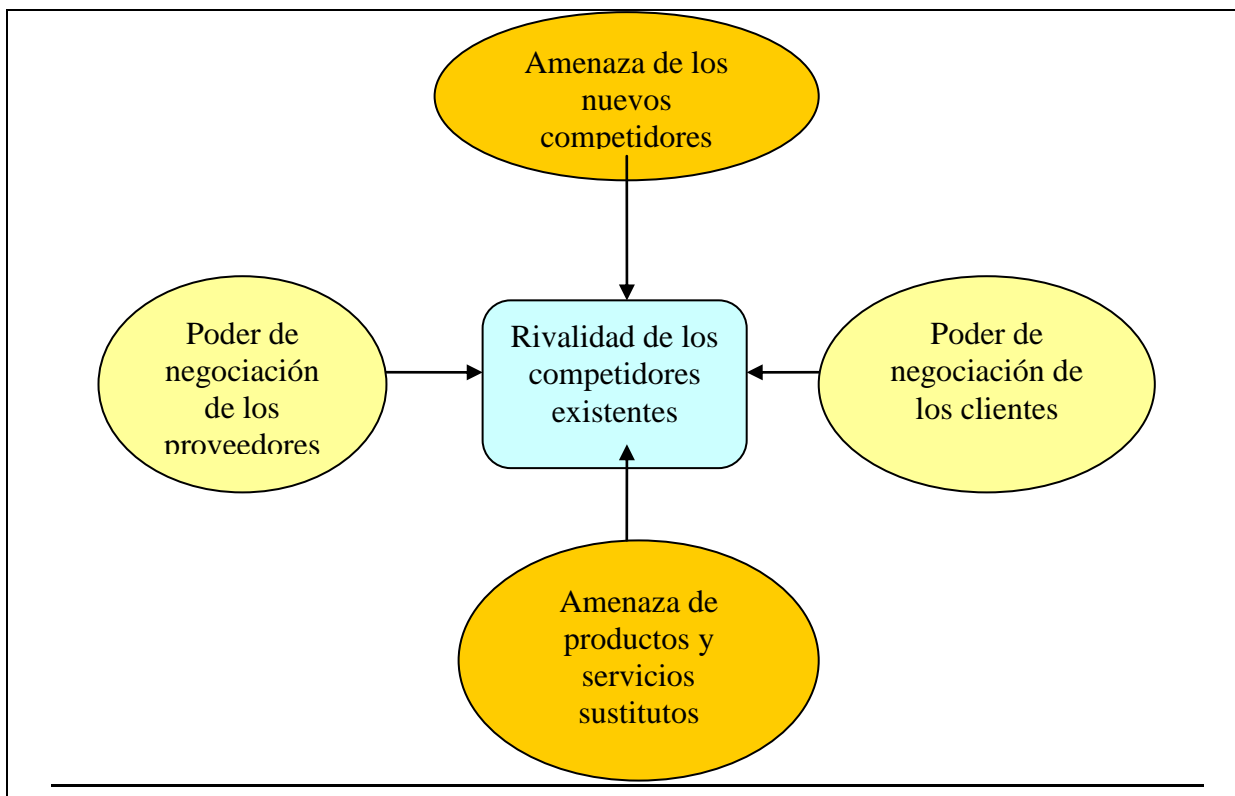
Amenaza de los nuevos competidores

Poder de negociación de los proveedores

Rivalidad de los competidores existentes

Poder de negociación de los clientes

Amenaza de productos y servicios sustitutos